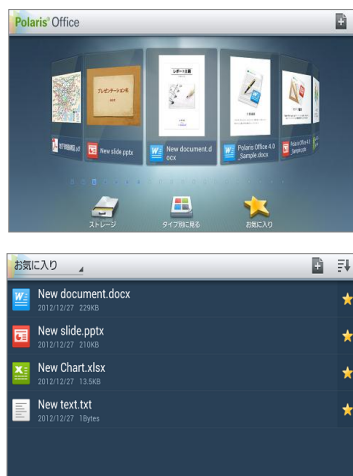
Polaris® Office

プレゼンテーションの

レポート名

New slide.pptx

New document.docx

Polaris Office 4.0 Sample.docx

ストレージ

タイプ別に見る

お気に入り

お気に入り

New document.docx
2012/12/27 229KB

New slide.pptx
2012/12/27 210KB

New Chart.xlsx
2012/12/27 13.5KB

New text.txt
2012/12/27 18Bytes